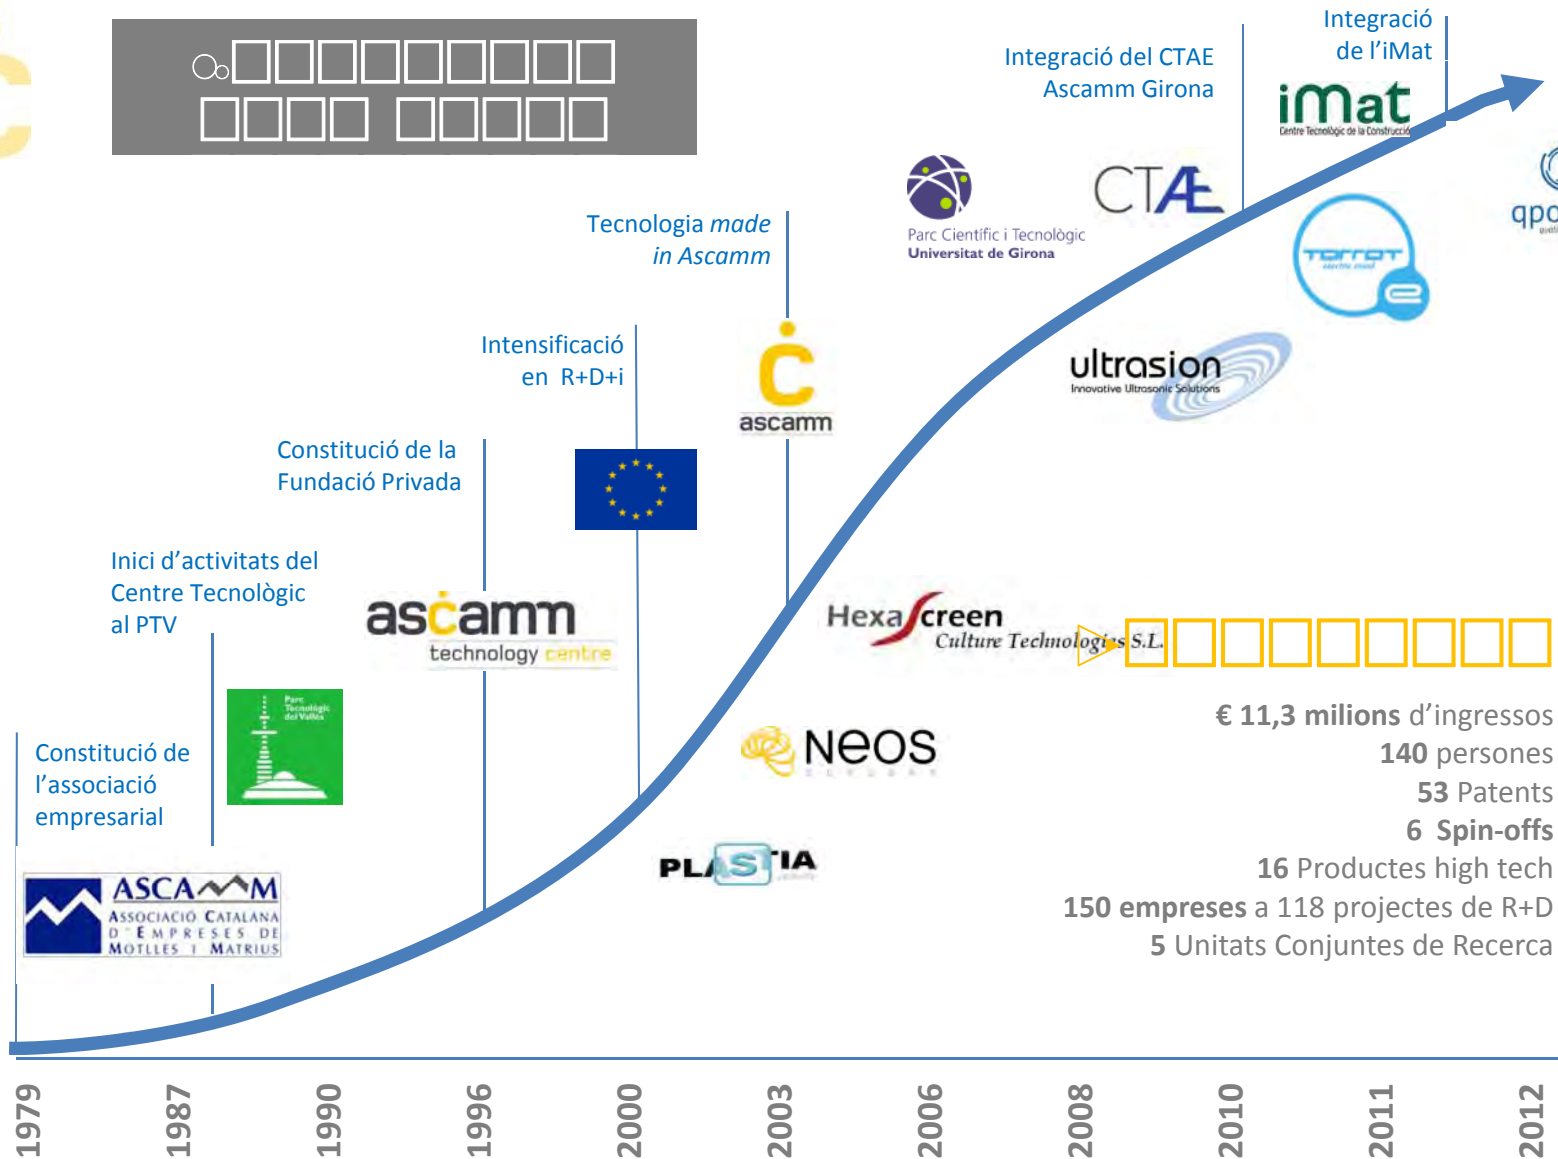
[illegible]

Integració del CTAE Ascamm Girona

Integració de l'iMat

iMat
Centre Tecnològic de la Construcció

CTÆ

Parc Científic i Tecnològic
Universitat de Girona

qpc

Tecnologia *made in Ascamm*

Intensificació en R+D+i

Constitució de la Fundació Privada

Inici d'activitats del Centre Tecnològic al PTV

Constitució de l'associació empresarial

ascamm

TORROT

ultrasion
Innovative Ultrasonic Solutions

ascamm
technology centre

Parc Tecnològic del Vallès

Hexascreen
Culture Technologies S.L.

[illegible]

NEOS

PLASTIA

ASCAMM
ASSOCIACIÓ CATALANA D'EMPRESES DE MOTLLES I MATRIUS

€ 11,3 milions d'ingressos
140 persones
53 Patents
6 Spin-offs
16 Productes high tech
150 empreses a 118 projectes de R+D
5 Unitats Conjuntes de Recerca

1979
1987
1990
1996
2000
2003
2006
2008
2010
2011
2012